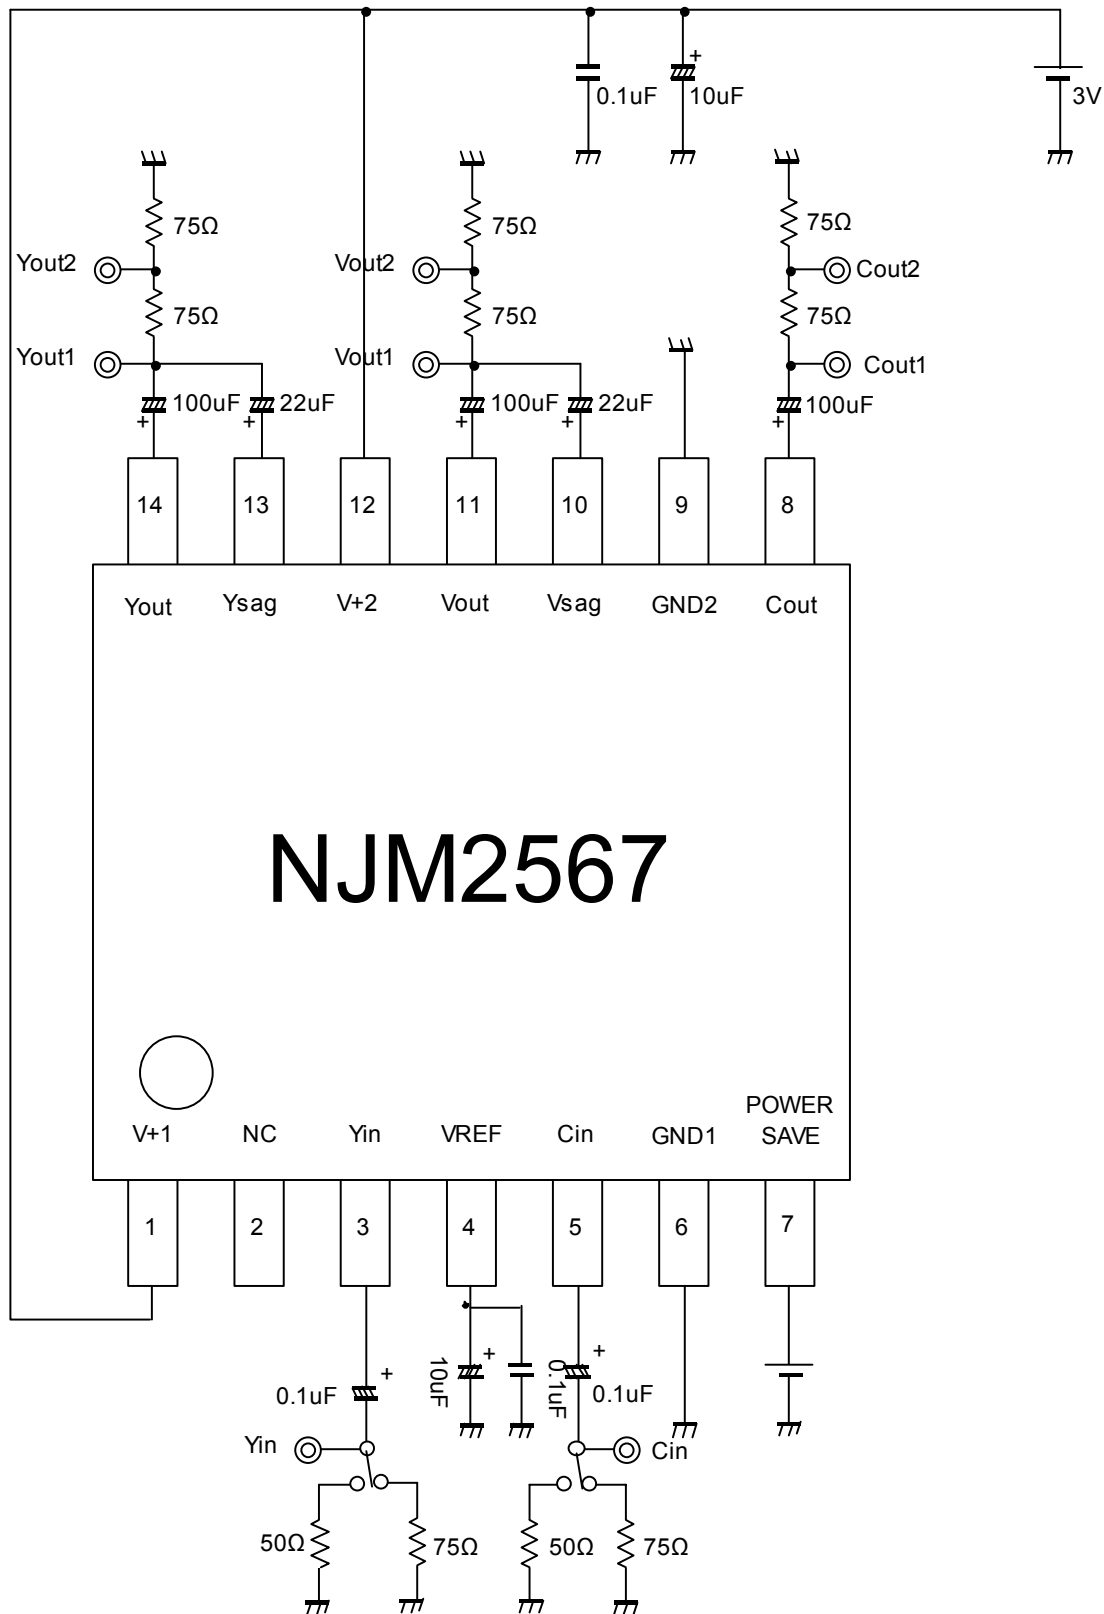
0.1uF
+
10uF
3V

75Ω
Yout2
75Ω
Yout1
100uF
+
22uF
+

Vout2
75Ω
75Ω
Vout1
100uF
+
22uF
+

75Ω
Cout2
75Ω
Cout1
100uF
+

14
13
12
11
10
9
8

Yout
Ysag
V+2
Vout
Vsag
GND2
Cout

NJM2567

V+1
NC
Yin
VREF
Cin
GND1
POWER SAVE

1
2
3
4
5
6
7

+
0.1uF
Yin
50Ω
75Ω

+
10uF
0.1uF

+
0.1uF
Cin
50Ω
75Ω